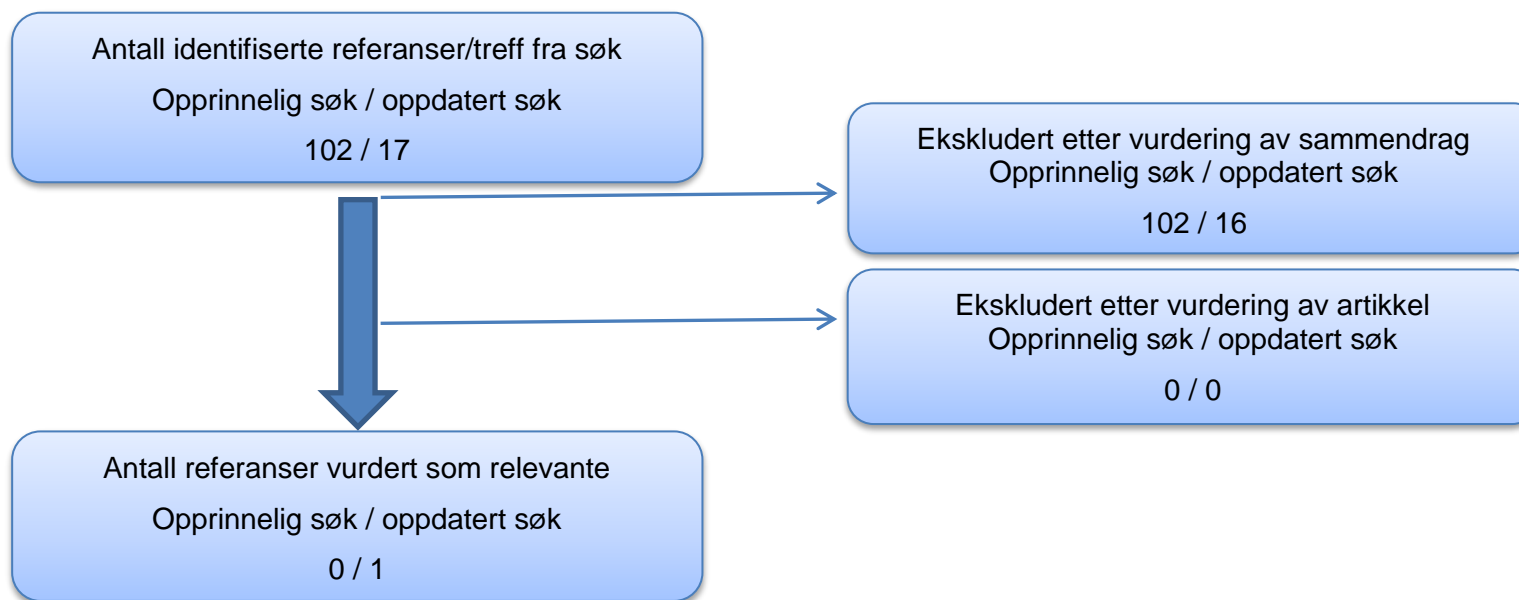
Antall identifiserte referanser/treff fra søk

Opprinnelig søk / oppdatert søk

102 / 17

Ekskludert etter vurdering av sammendrag
Opprinnelig søk / oppdatert søk

102 / 16

Ekskludert etter vurdering av artikkel
Opprinnelig søk / oppdatert søk

0 / 0

Antall referanser vurdert som relevante

Opprinnelig søk / oppdatert søk

0 / 1